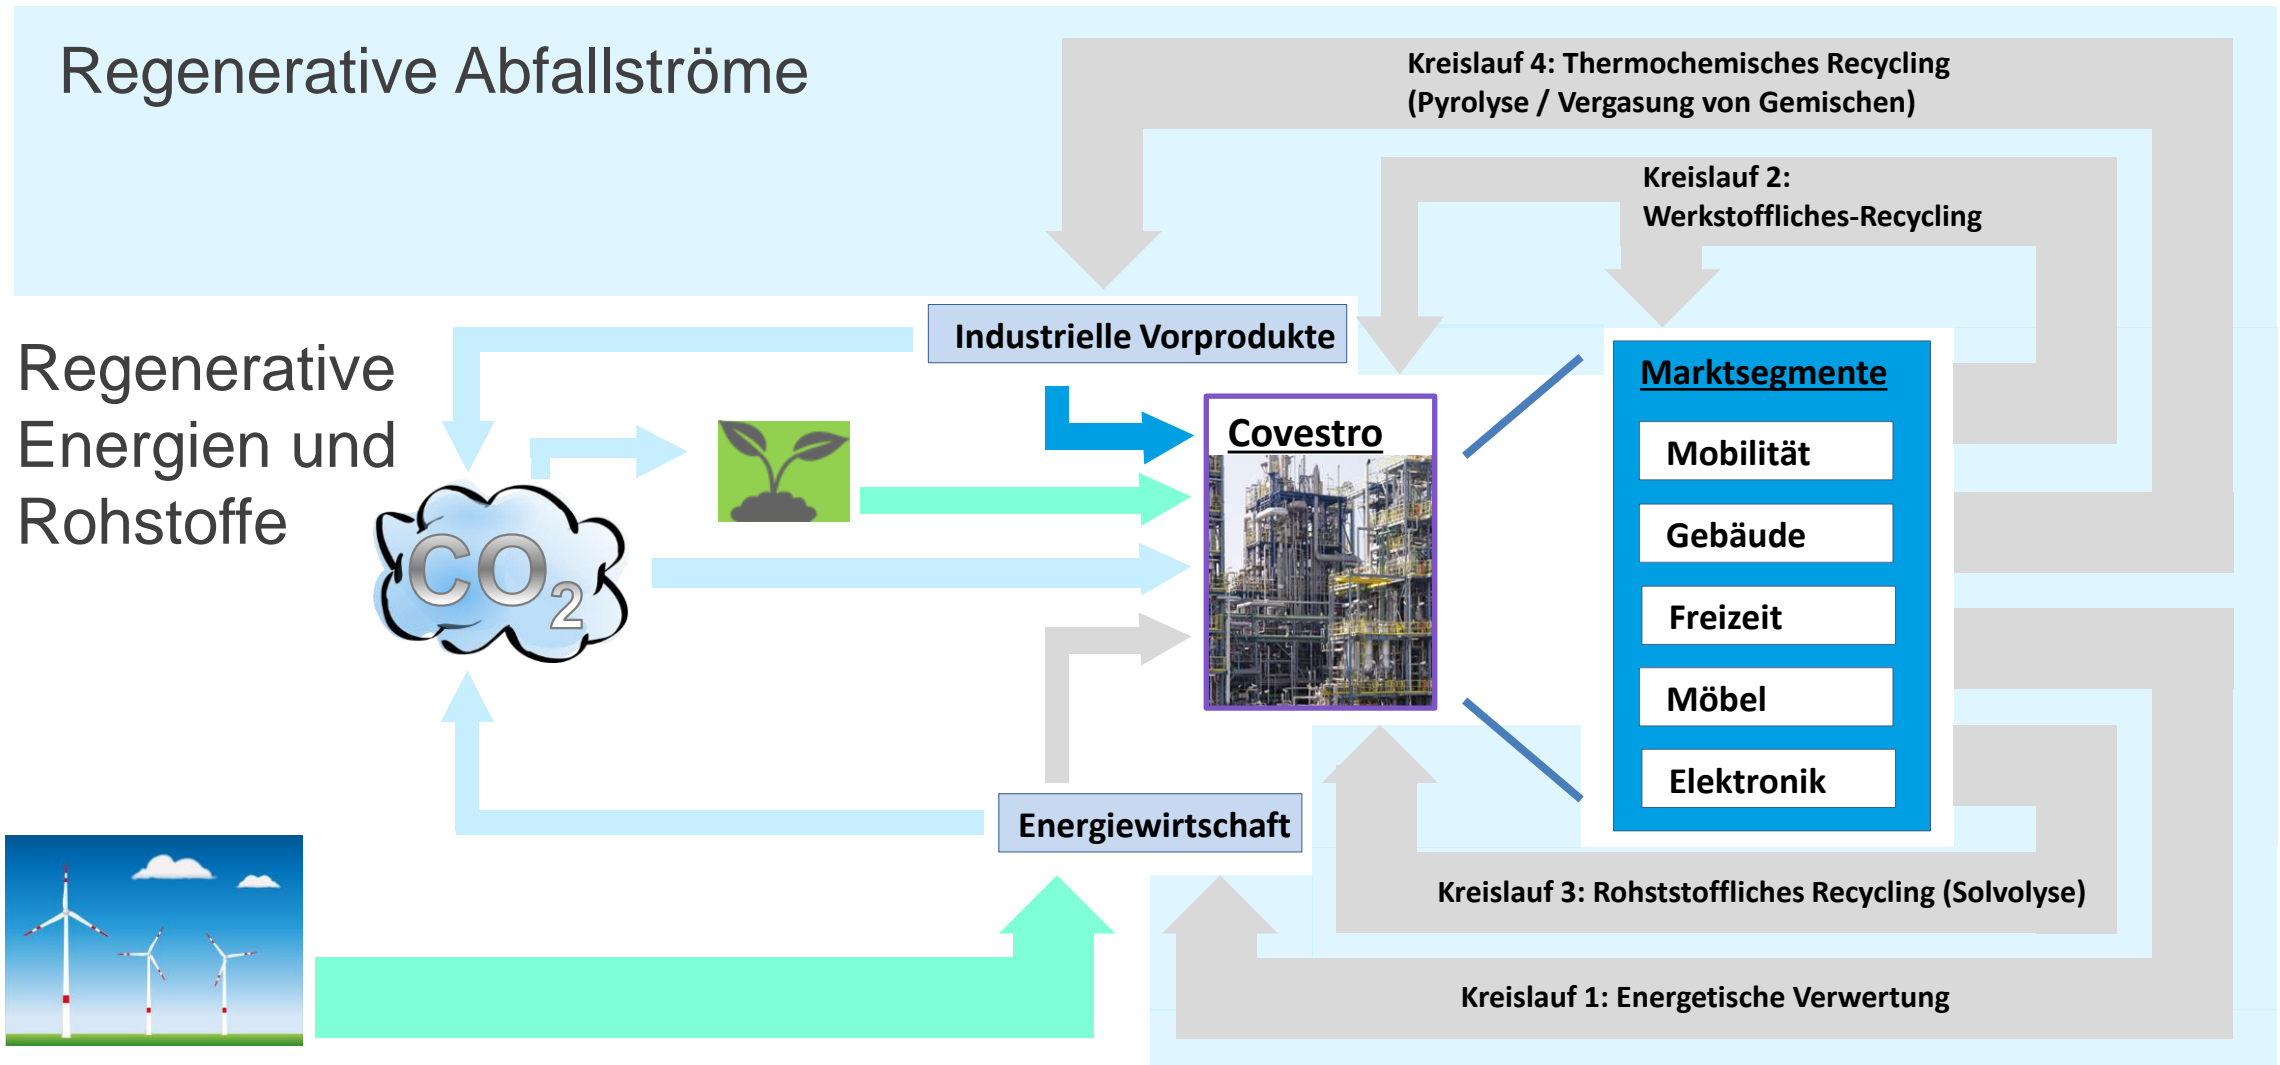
Regenerative Abfallströme

Kreislauf 4: Thermochemisches Recycling (Pyrolyse / Vergasung von Gemischen)

Kreislauf 2: Werkstoffliches-Recycling

Regenerative Energien und Rohstoffe

Industrielle Vorprodukte

Covestro

Marktsegmente

Mobilität

Gebäude

Freizeit

Möbel

Elektronik

$CO_2$

Energiewirtschaft

Kreislauf 3: Rohststoffliches Recycling (Solvolyse)

Kreislauf 1: Energetische Verwertung